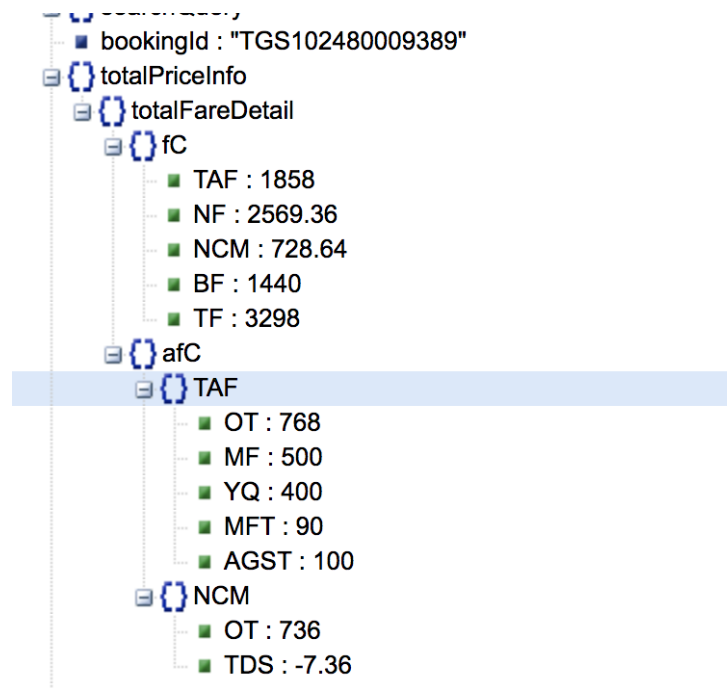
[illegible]
bookingId : "TGS102480009389"
totalPriceInfo
totalFareDetail
fC
TAF : 1858
NF : 2569.36
NCM : 728.64
BF : 1440
TF : 3298
afC
TAF
OT : 768
MF : 500
YQ : 400
MFT : 90
AGST : 100
NCM
OT : 736
TDS : -7.36